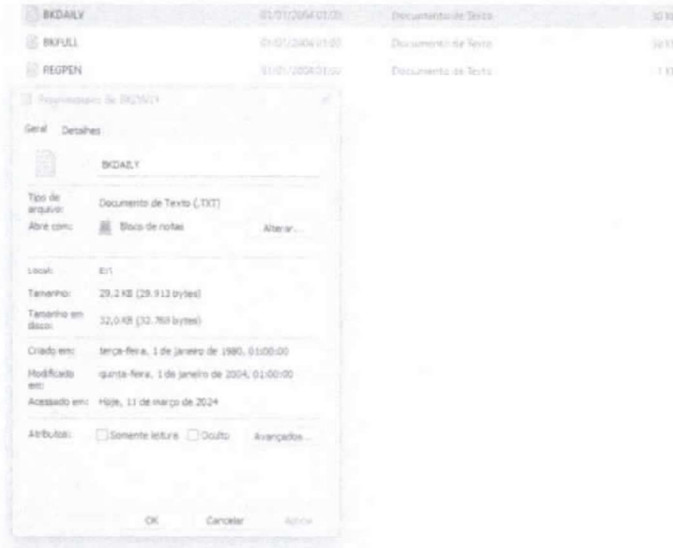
BKDAILY 01/01/2004 01:00 Documento de Texto 30 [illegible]
BKFULL 01/01/2004 01:00 Documento de Texto 30 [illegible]
REGPEN 01/01/2004 01:00 Documento de Texto 1 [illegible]

Propriedades de BKDAILY

Geral Detalhes

BKDAILY

Tipo de arquivo: Documento de Texto (.TXT)
Abre com: Bloco de notas Alterar...

Local: E:\
Tamanho: 29,2 KB (29.913 bytes)
Tamanho em disco: 32,0 KB (32.768 bytes)

Criado em: terça-feira, 1 de janeiro de 1980, 01:00:00
Modificado em: quinta-feira, 1 de janeiro de 2004, 01:00:00
Acessado em: Hoje, 11 de março de 2024

Atributos: Somente leitura Oculto Avançados...

OK Cancelar Aplicar